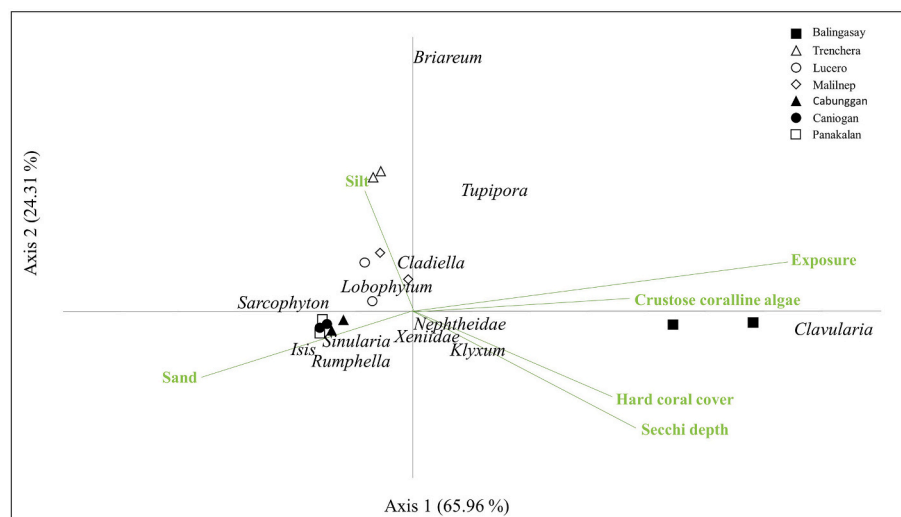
Balingasay
Trenchera
Lucero
Malilnep
Cabunggan
Caniogan
Panakalan

Briareum

Axis 2 (24.31 %)

Silt

Tupipora

Exposure

Cladiella

Lobophytum

Sarcophyton

Crustose coralline algae

Nephtheidae

Clavularia

Sinularia

Xeniidae

Isis

Klyxum

Rumphella

Sand

Hard coral cover

Secchi depth

Axis 1 (65.96 %)